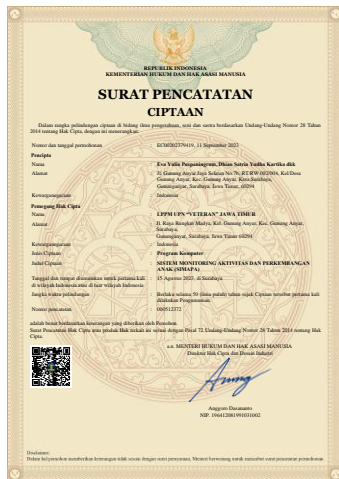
REPUBLIK INDONESIA
KEMENTERIAN HUKUM DAN HAK ASASI MANUSIA

SURAT PENCATATAN
CIPTAAN

Dalam rangka pelindungan ciptaan di bidang ilmu pengetahuan, seni dan sastra berdasarkan Undang-Undang Nomor 28 Tahun 2014 tentang Hak Cipta, dengan ini menerangkan:

Nomor dan tanggal permohonan : EC00202379419, 11 September 2023

Pencipta

Nama : Eva Yulia Puspaningrum, Dhian Satria Yudha Kartika dkk

Alamat : Jl. Gunung Anyar Jaya Selatan No.79, RT/RW 00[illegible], Kel Desa Gunung Anyar, Kec. Gunung Anyar, Kota Surabaya, Gunungayar, Surabaya, Jawa Timur, 60294

Kewarganegaraan : Indonesia

Pemegang Hak Cipta

Nama : LPPM UPN "VETERAN" JAWA TIMUR

Alamat : Jl. Raya Rungkut Madya, Kel. Gunung Anyar, Kec. Gunung Anyar, Surabaya, Gunungayar, Surabaya, Jawa Timur 60294

Kewarganegaraan : Indonesia

Jenis Ciptaan : Program Komputer

Judul Ciptaan : SISTEM MONITORING AKTIVITAS DAN PERKEMBANGAN ANAK (SIMAPA)

Tanggal dan tempat diumumkan untuk pertama kali di wilayah Indonesia atau di luar wilayah Indonesia : 15 Agustus 2023, di Surabaya

Jangka waktu pelindungan : Berlaku selama 50 (lima puluh) tahun sejak Ciptaan tersebut pertama kali dilakukan Pengumuman.

Nomor pencatatan : 000512372

adalah benar berdasarkan keterangan yang diberikan oleh Pemohon.
Surat Pencatatan Hak Cipta atau produk Hak terkait ini sesuai dengan Pasal 72 Undang-Undang Nomor 28 Tahun 2014 tentang Hak Cipta.

a.n. MENTERI HUKUM DAN HAK ASASI MANUSIA
Direktur Hak Cipta dan Desain Industri

Anggoro Dasananto
NIP. 196412081991031002

Disclaimer:
Dalam hal pemohon memberikan keterangan tidak sesuai dengan surat pernyataan, Menteri berwenang untuk mencabut surat pencatatan permohonan.